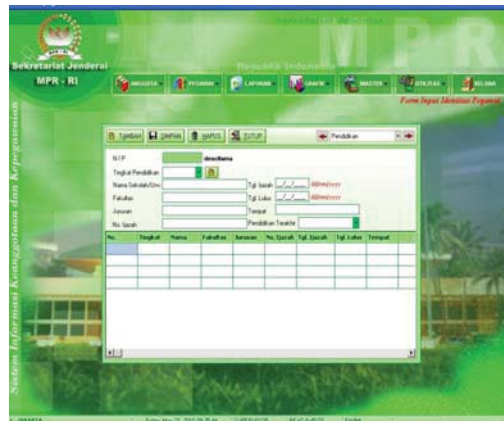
Sekretariat Jenderal
MPR - RI

Republik Indonesia

MPR

ANGGOTA
PEGAWAI
LAPORAN
GRAFIK
MASTER
UTILITAS
KELUAR

Form Input Identitas Pegawai

Sistem Informasi Keanggotaan dan Kepegawaian

TAMBAH
SIMPAN
HAPUS
TUTUP

Pendidikan

NIP
direcNama
Tingkat Pendidikan
Nama Sekolah/Univ
Tgl. Ijazah
dd/mm/yyyy
Fakultas
Tgl. Lulus
dd/mm/yyyy
Jurusan
Tempat
No. Ijazah
Pendidikan Terakhir

| No. | Tingkat | Nama | Fakultas | Jurusan | No. Ijazah | Tgl. Ijazah | Tgl. Lulus | Tempat |
|---|---|---|---|---|---|---|---|---|
| | | | | | | | | |
| | | | | | | | | |
| | | | | | | | | |
| | | | | | | | | |

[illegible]